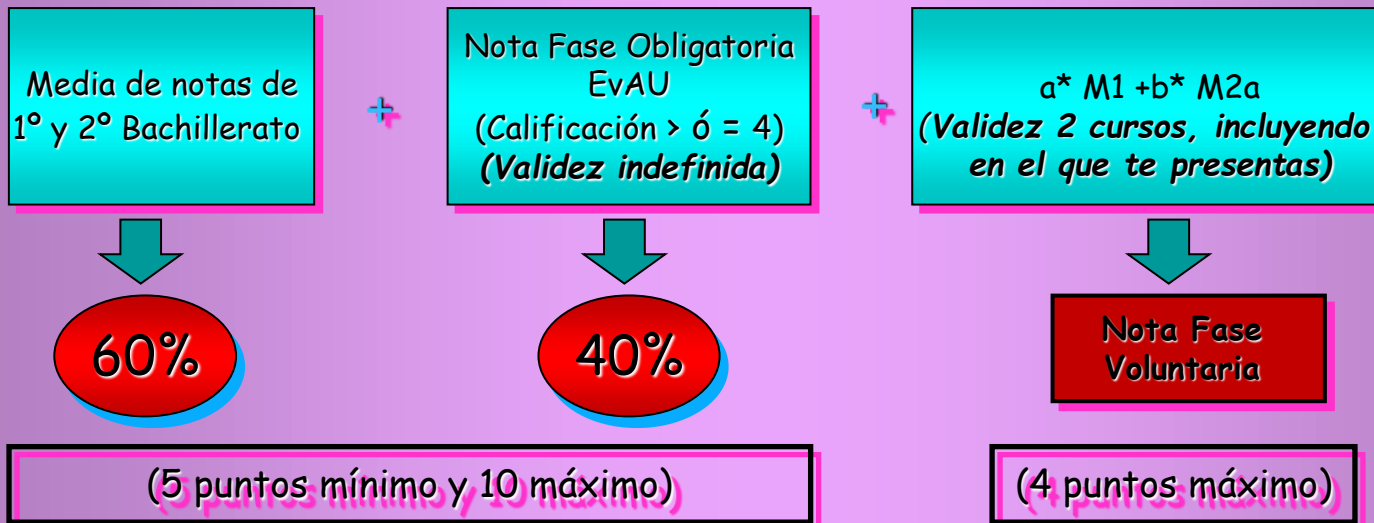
Media de notas de 1º y 2º Bachillerato

+

Nota Fase Obligatoria EvAU (Calificación > ó = 4) *(Validez indefinida)*

+

a* M1 +b* M2a *(Validez 2 cursos, incluyendo en el que te presentas)*

60%

40%

Nota Fase Voluntaria

(5 puntos mínimo y 10 máximo)

(4 puntos máximo)